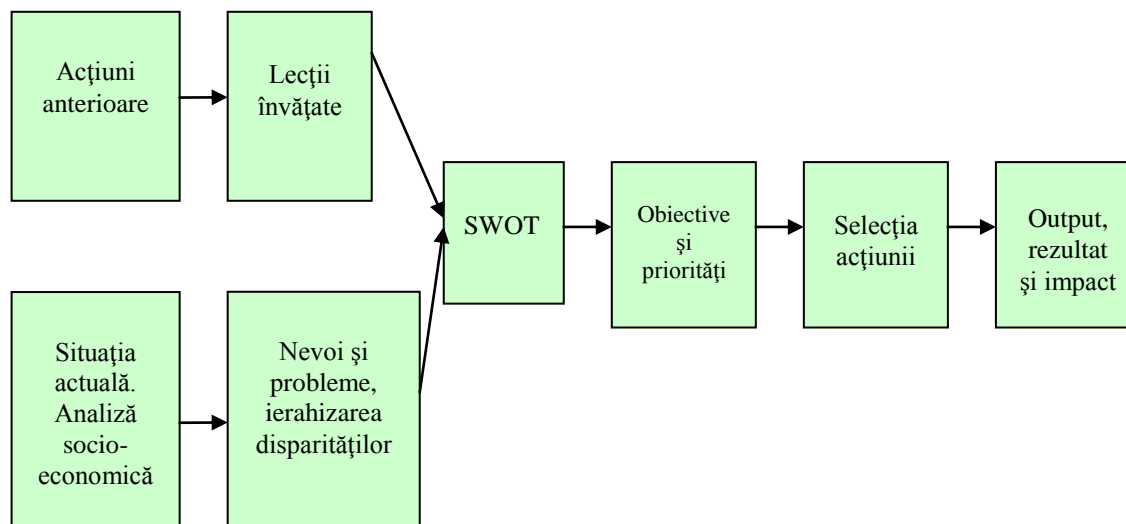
Acţiuni anterioare

Lecţii învăţate

Situaţia actuală. Analiză socio-economică

Nevoi şi probleme, ierahizarea disparităţilor

SWOT

Obiective şi priorităţi

Selecţia acţiunii

Output, rezultat şi impact